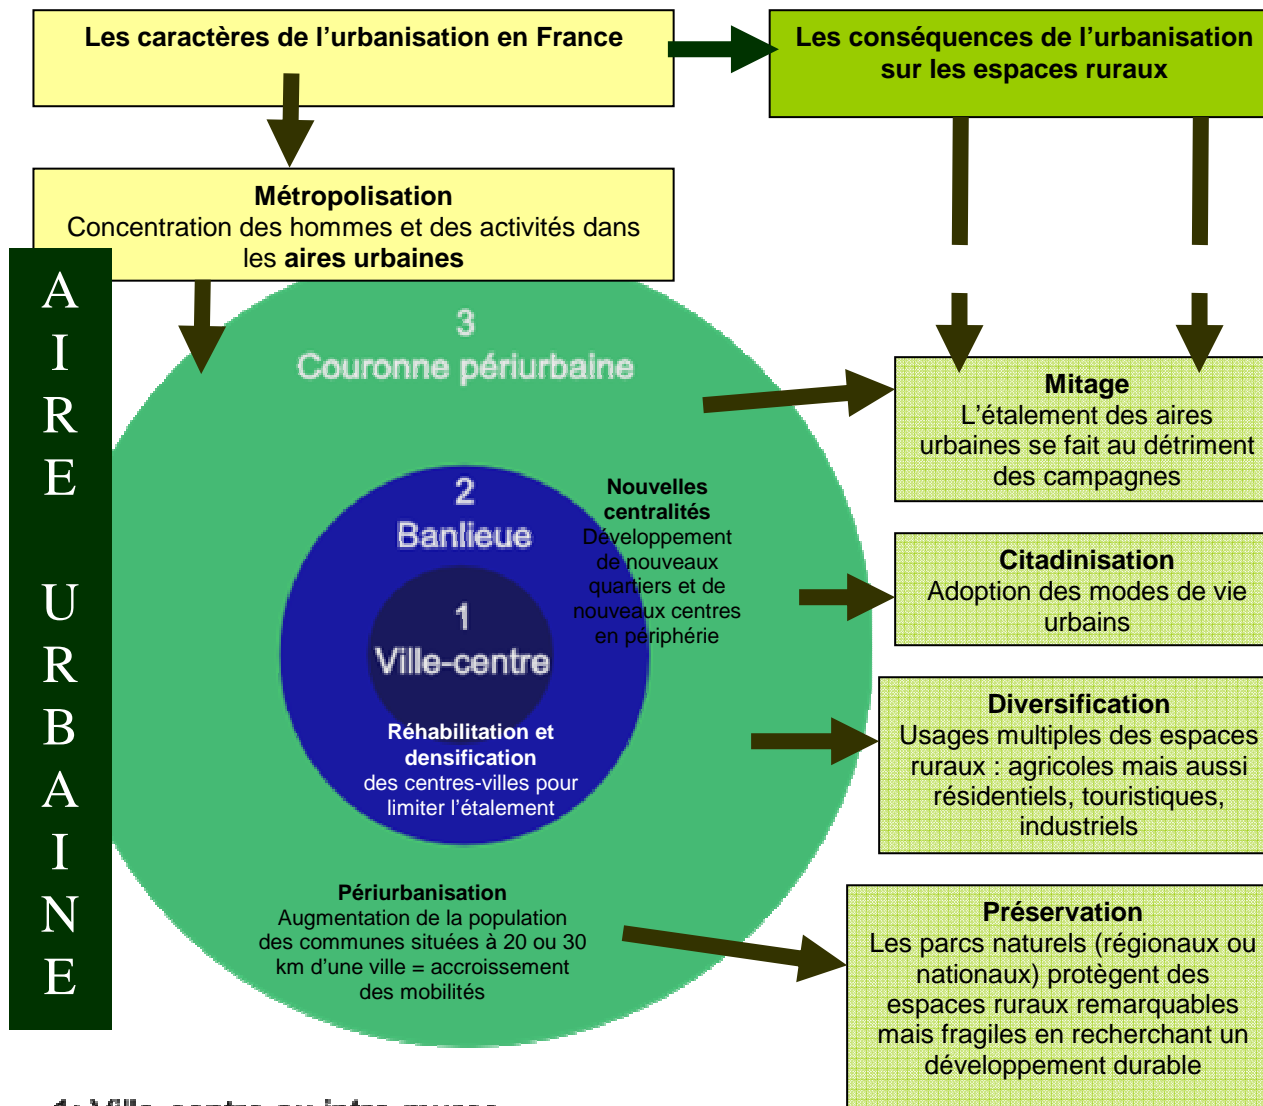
Les caractères de l'urbanisation en France

Les conséquences de l'urbanisation sur les espaces ruraux

Métropolisation
Concentration des hommes et des activités dans les **aires urbaines**

AIRE URBAINE

3
Couronne périurbaine

2
Banlieue

1
Ville-centre

Nouvelles centralités
Développement de nouveaux quartiers et de nouveaux centres en périphérie

Réhabilitation et densification
des centres-villes pour limiter l'étalement

Périurbanisation
Augmentation de la population des communes situées à 20 ou 30 km d'une ville = accroissement des mobilités

Mitage
L'étalement des aires urbaines se fait au détriment des campagnes

Citadinisation
Adoption des modes de vie urbains

Diversification
Usages multiples des espaces ruraux : agricoles mais aussi résidentiels, touristiques, industriels

Préservation
Les parcs naturels (régionaux ou nationaux) protègent des espaces ruraux remarquables mais fragiles en recherchant un développement durable

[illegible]